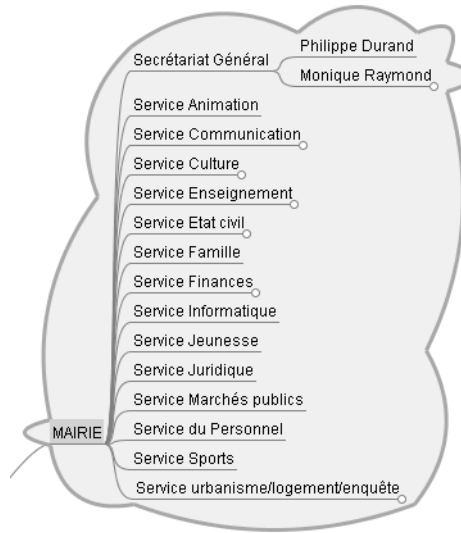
MAIRIE

Secrétariat Général

Philippe Durand

Monique Raymond

Service Animation

Service Communication

Service Culture

Service Enseignement

Service Etat civil

Service Famille

Service Finances

Service Informatique

Service Jeunesse

Service Juridique

Service Marchés publics

Service du Personnel

Service Sports

Service urbanisme/logement/enquête